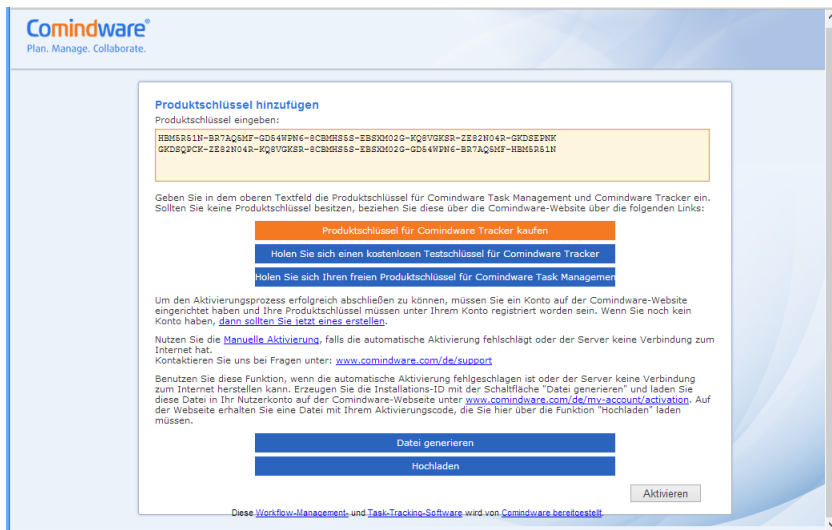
Comindware®
Plan. Manage. Collaborate.

Produktschlüssel hinzufügen
Produktschlüssel eingeben:

HBM5R51N-BR7AQ5MF-GD54WPN6-8CBMHS5S-EBSXM02G-KQ8VGKSR-ZE82N04R-GKDSEPNK
GKDSQPCK-ZE82N04R-KQ8VGKSR-8CBMHS5S-EBSXM02G-GD54WPN6-BR7AQ5MF-HBM5R51N

Geben Sie in dem oberen Textfeld die Produktschlüssel für Comindware Task Management und Comindware Tracker ein. Sollten Sie keine Produktschlüssel besitzen, beziehen Sie diese über die Comindware-Website über die folgenden Links:

Produktschlüssel für Comindware Tracker kaufen

Holen Sie sich einen kostenlosen Testschlüssel für Comindware Tracker

Holen Sie sich Ihren freien Produktschlüssel für Comindware Task Managemen

Um den Aktivierungsprozess erfolgreich abschließen zu können, müssen Sie ein Konto auf der Comindware-Website eingerichtet haben und Ihre Produktschlüssel müssen unter Ihrem Konto registriert worden sein. Wenn Sie noch kein Konto haben, dann sollten Sie jetzt eines erstellen.

Nutzen Sie die Manuelle Aktivierung, falls die automatische Aktivierung fehlschlägt oder der Server keine Verbindung zum Internet hat.
Kontaktieren Sie uns bei Fragen unter: www.comindware.com/de/support

Benutzen Sie diese Funktion, wenn die automatische Aktivierung fehlgeschlagen ist oder der Server keine Verbindung zum Internet herstellen kann. Erzeugen Sie die Installations-ID mit der Schaltfläche "Datei generieren" und laden Sie diese Datei in Ihr Nutzerkonto auf der Comindware-Webseite unter www.comindware.com/de/my-account/activation. Auf der Webseite erhalten Sie eine Datei mit Ihrem Aktivierungscode, die Sie hier über die Funktion "Hochladen" laden müssen.

Datei generieren

Hochladen

Aktivieren

Diese Workflow-Management- und Task-Tracking-Software wird von Comindware bereitgestellt.